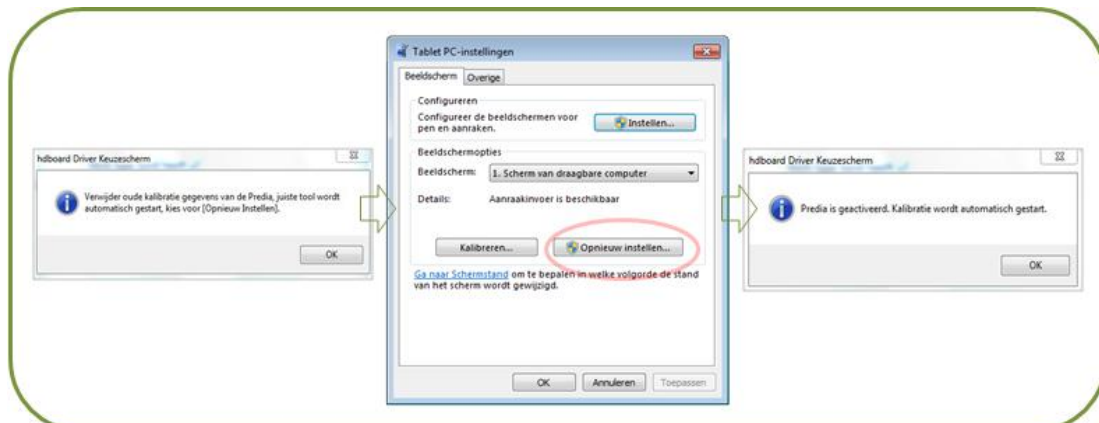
hdboard Driver Keuzescherm

Verwijder oude kalibratie gegevens van de Predia, juiste tool wordt automatisch gestart, kies voor [Opnieuw Instellen].

OK

Tablet PC-instellingen

Beeldscherm Overige

Configureren

Configureer de beeldschermen voor pen en aanraken.

Instellen...

Beeldschermopties

Beeldscherm: 1. Scherm van draagbare computer

Details: Aanraakinvoer is beschikbaar

Kalibreren...

Opnieuw instellen...

Ga naar Schermstand om te bepalen in welke volgorde de stand van het scherm wordt gewijzigd.

OK Annuleren Toepassen

hdboard Driver Keuzescherm

Predia is geactiveerd. Kalibratie wordt automatisch gestart.

OK